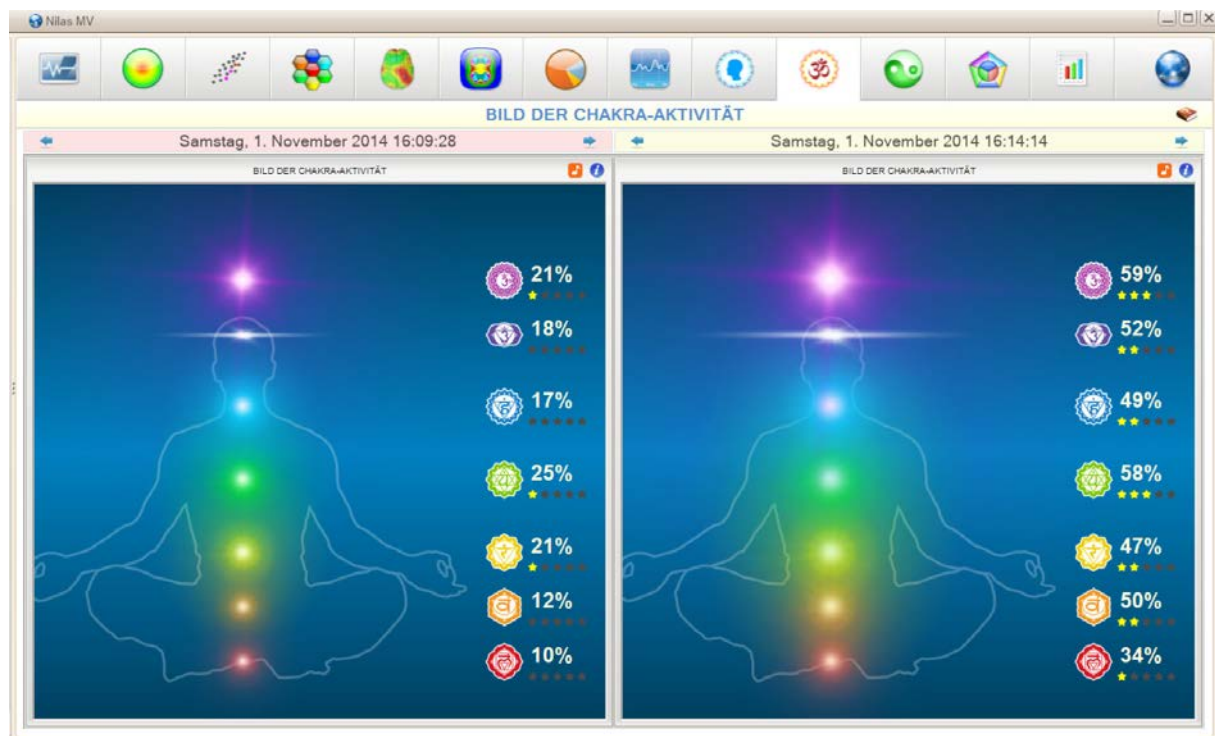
Nilas MV

BILD DER CHAKRA-AKTIVITÄT

Samstag, 1. November 2014 16:09:28

BILD DER CHAKRA-AKTIVITÄT

21%
18%
17%
25%
21%
12%
10%

Samstag, 1. November 2014 16:14:14

BILD DER CHAKRA-AKTIVITÄT

59%
52%
49%
58%
47%
50%
34%